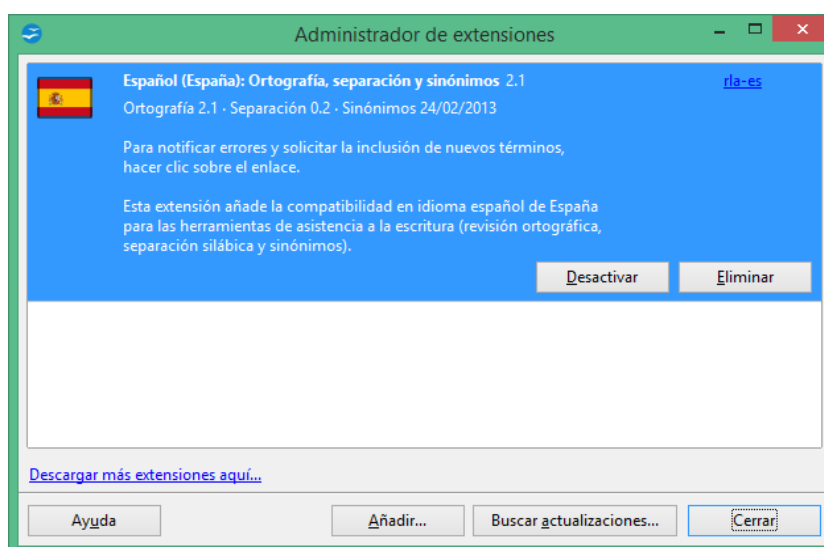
Administrador de extensiones

Español (España): Ortografía, separación y sinónimos 2.1

rla-es

Ortografía 2.1 · Separación 0.2 · Sinónimos 24/02/2013

Para notificar errores y solicitar la inclusión de nuevos términos, hacer clic sobre el enlace.

Esta extensión añade la compatibilidad en idioma español de España para las herramientas de asistencia a la escritura (revisión ortográfica, separación silábica y sinónimos).

Desactivar

Eliminar

Descargar más extensiones aquí...

Ayuda

Añadir...

Buscar actualizaciones...

Cerrar